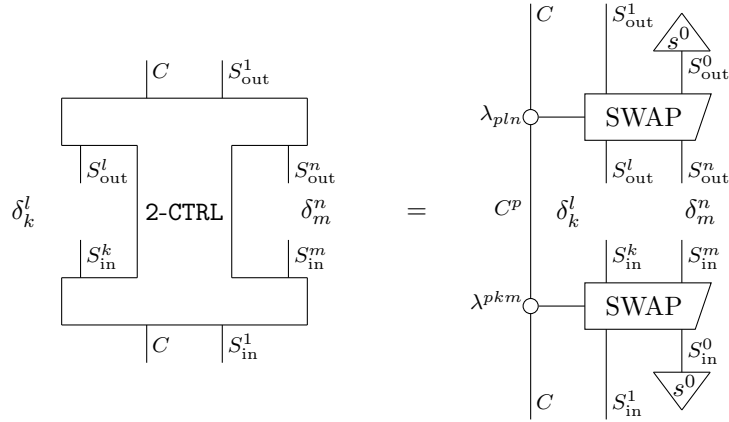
$C$ $S^1_{\text{out}}$

$S^l_{\text{out}}$ $S^n_{\text{out}}$

$\delta^l_k$ 2-CTRL $\delta^n_m$

$S^k_{\text{in}}$ $S^m_{\text{in}}$

$C$ $S^1_{\text{in}}$

$=$

$C$ $S^1_{\text{out}}$ $s^0$ $S^0_{\text{out}}$

$\lambda_{pln}$ SWAP

$S^l_{\text{out}}$ $S^n_{\text{out}}$

$C^p$ $\delta^l_k$ $\delta^n_m$

$S^k_{\text{in}}$ $S^m_{\text{in}}$

$\lambda^{pkm}$ SWAP

$S^0_{\text{in}}$ $s^0$

$C$ $S^1_{\text{in}}$